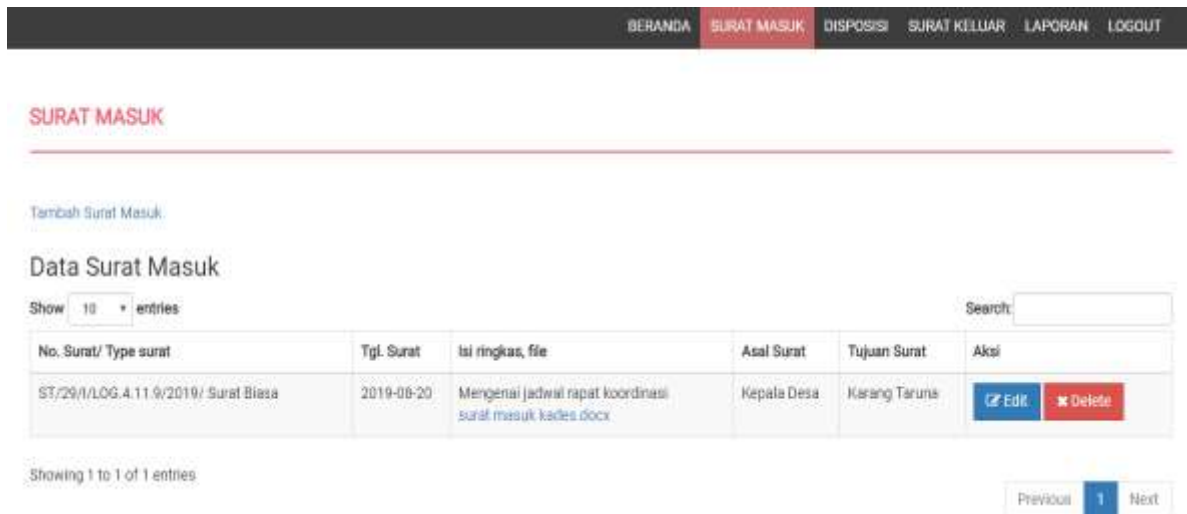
BERANDA SURAT MASUK DISPOSISI SURAT KELUAR LAPORAN LOGOUT

SURAT MASUK

Tambah Surat Masuk

Data Surat Masuk

Show 10 entries

Search:

| No. Surat/ Type surat | Tgl. Surat | Isi ringkas, file | Asal Surat | Tujuan Surat | Aksi |
|---|---|---|---|---|---|
| ST/29/I/LOG.4.11.9/2019/ Surat Biasa | 2019-08-20 | Mengenai jadwal rapat koordinasi surat masuk kades.docx | Kepala Desa | Karang Taruna | Edit Delete |

Showing 1 to 1 of 1 entries

Previous 1 Next